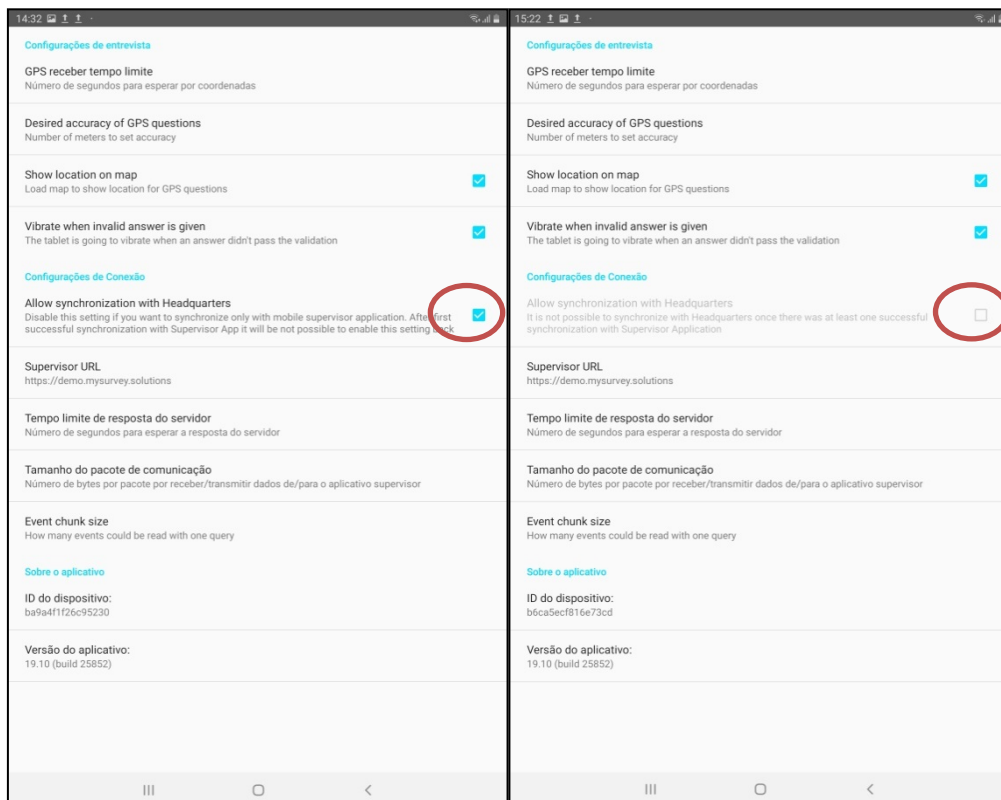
14:32

Configurações de entrevista

GPS receber tempo limite
Número de segundos para esperar por coordenadas

Desired accuracy of GPS questions
Number of meters to set accuracy

Show location on map
Load map to show location for GPS questions

Vibrate when invalid answer is given
The tablet is going to vibrate when an answer didn't pass the validation

Configurações de Conexão

Allow synchronization with Headquarters
Disable this setting if you want to synchronize only with mobile supervisor application. After first successful synchronization with Supervisor App it will be not possible to enable this setting back

Supervisor URL
https://demo.mysurvey.solutions

Tempo limite de resposta do servidor
Número de segundos para esperar a resposta do servidor

Tamanho do pacote de comunicação
Número de bytes por pacote por receber/transmitir dados de/para o aplicativo supervisor

Event chunk size
How many events could be read with one query

Sobre o aplicativo

ID do dispositivo:
ba9a4f1f26c95230

Versão do aplicativo:
19.10 (build 25852)

15:22

Configurações de entrevista

GPS receber tempo limite
Número de segundos para esperar por coordenadas

Desired accuracy of GPS questions
Number of meters to set accuracy

Show location on map
Load map to show location for GPS questions

Vibrate when invalid answer is given
The tablet is going to vibrate when an answer didn't pass the validation

Configurações de Conexão

Allow synchronization with Headquarters
It is not possible to synchronize with Headquarters once there was at least one successful synchronization with Supervisor Application

Supervisor URL
https://demo.mysurvey.solutions

Tempo limite de resposta do servidor
Número de segundos para esperar a resposta do servidor

Tamanho do pacote de comunicação
Número de bytes por pacote por receber/transmitir dados de/para o aplicativo supervisor

Event chunk size
How many events could be read with one query

Sobre o aplicativo

ID do dispositivo:
b6ca5ecf816e73cd

Versão do aplicativo:
19.10 (build 25852)